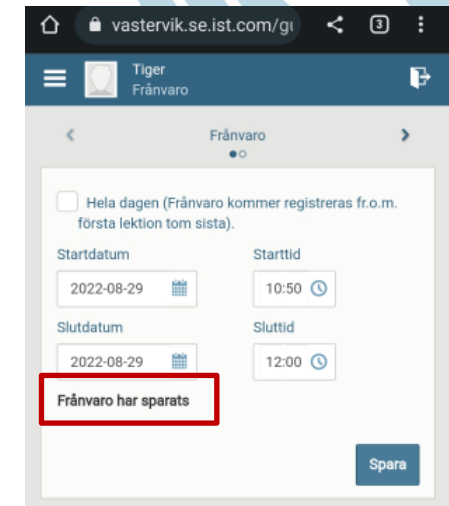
vastervik.se.ist.com/gu

3

Tiger
Frånvaro

Frånvaro

Hela dagen (Frånvaro kommer registreras fr.o.m. första lektion tom sista).

Startdatum
2022-08-29

Starttid
10:50

Slutdatum
2022-08-29

Sluttid
12:00

Frånvaro har sparats

Spara